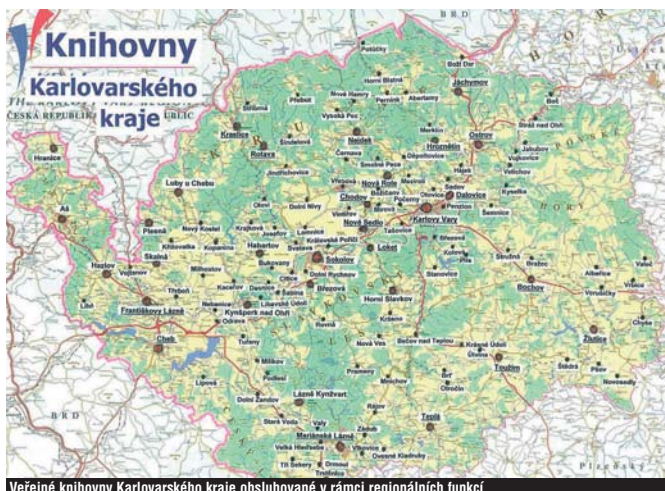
Knihovny Karlovarského kraje

ČESKÁ REPUBLIKA

Hranice
Aš
Luby u Chebu
Plesná
Skalná
Hazlov
Františkovy Lázně
Cheb
Kraslice
Rotava
Habartov
Sokolov
Chodov
Nová Role
Loket
Nejdek
Jáchymov
Ostrov
Hroznětín
Dalovice
Karlovy Vary
Nové Sedlo
Kynšperk nad Ohří
Březová
Horní Slavkov
Bochov
Žlutice
Toužim
Teplá
Lázně Kynžvart
Mariánské Lázně
Abertamy
Pernink
Božičany
Otovice
Stružná
Bečov nad Teplou
Kraslice
Tři Sekery
Velká Hleďsebe

Veřejné knihovny Karlovarského kraje obsluhované v rámci regionálních funkcí